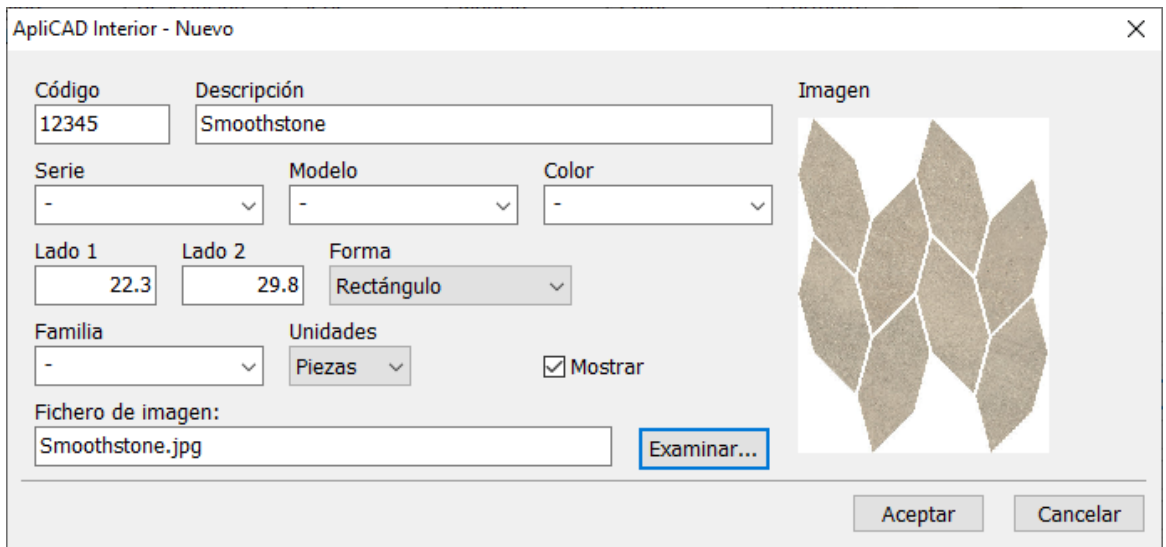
AppliCAD Interior - Nuevo

×

Código
12345

Descripción
Smoothstone

Imagen

Serie
-

Modelo
-

Color
-

Lado 1
22.3

Lado 2
29.8

Forma
Rectángulo

Familia
-

Unidades
Piezas

Mostrar

Fichero de imagen:
Smoothstone.jpg

Examinar...

Aceptar

Cancelar